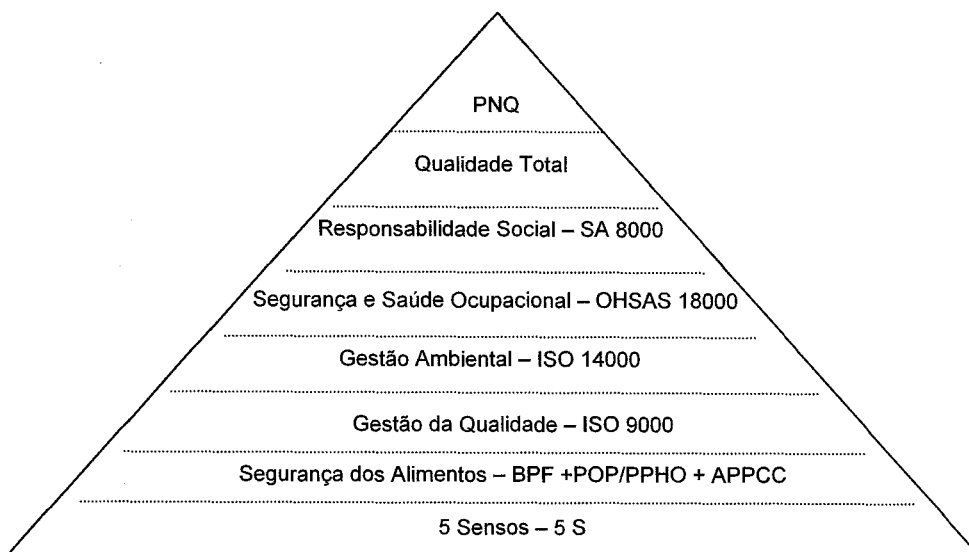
PNQ

Qualidade Total

Responsabilidade Social – SA 8000

Segurança e Saúde Ocupacional – OHSAS 18000

Gestão Ambiental – ISO 14000

Gestão da Qualidade – ISO 9000

Segurança dos Alimentos – BPF +POP/PPHO + APPCC

5 Sensos – 5 S